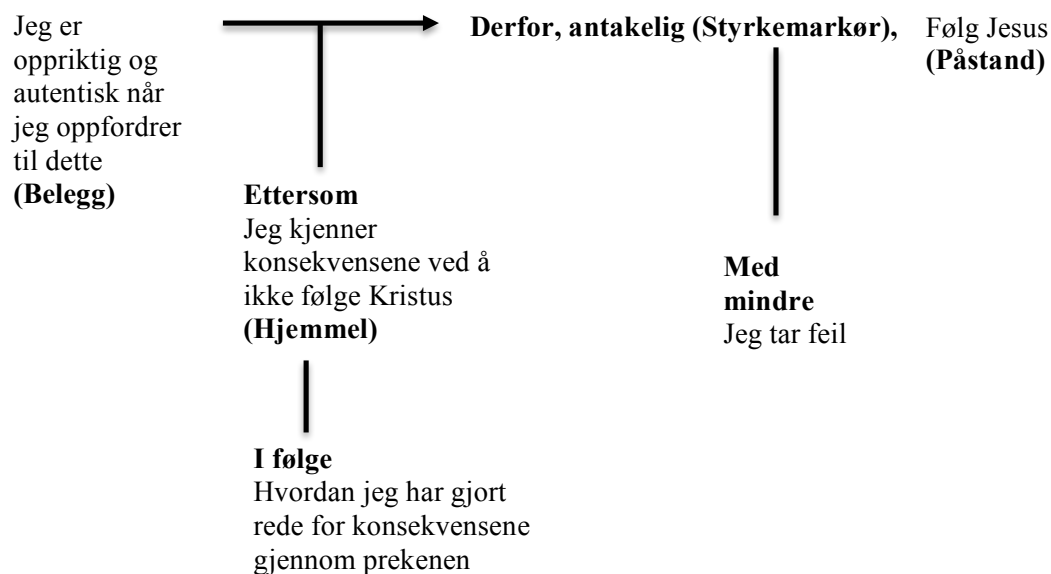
Jeg er oppriktig og autentisk når jeg oppfordrer til dette **(Belegg)**

**Derfor, antakelig (Styrkemarkør),**

Følg Jesus **(Påstand)**

**Ettersom**
Jeg kjenner konsekvensene ved å ikke følge Kristus **(Hjemmel)**

**Med mindre**
Jeg tar feil

**I følge**
Hvordan jeg har gjort rede for konsekvensene gjennom prekenen